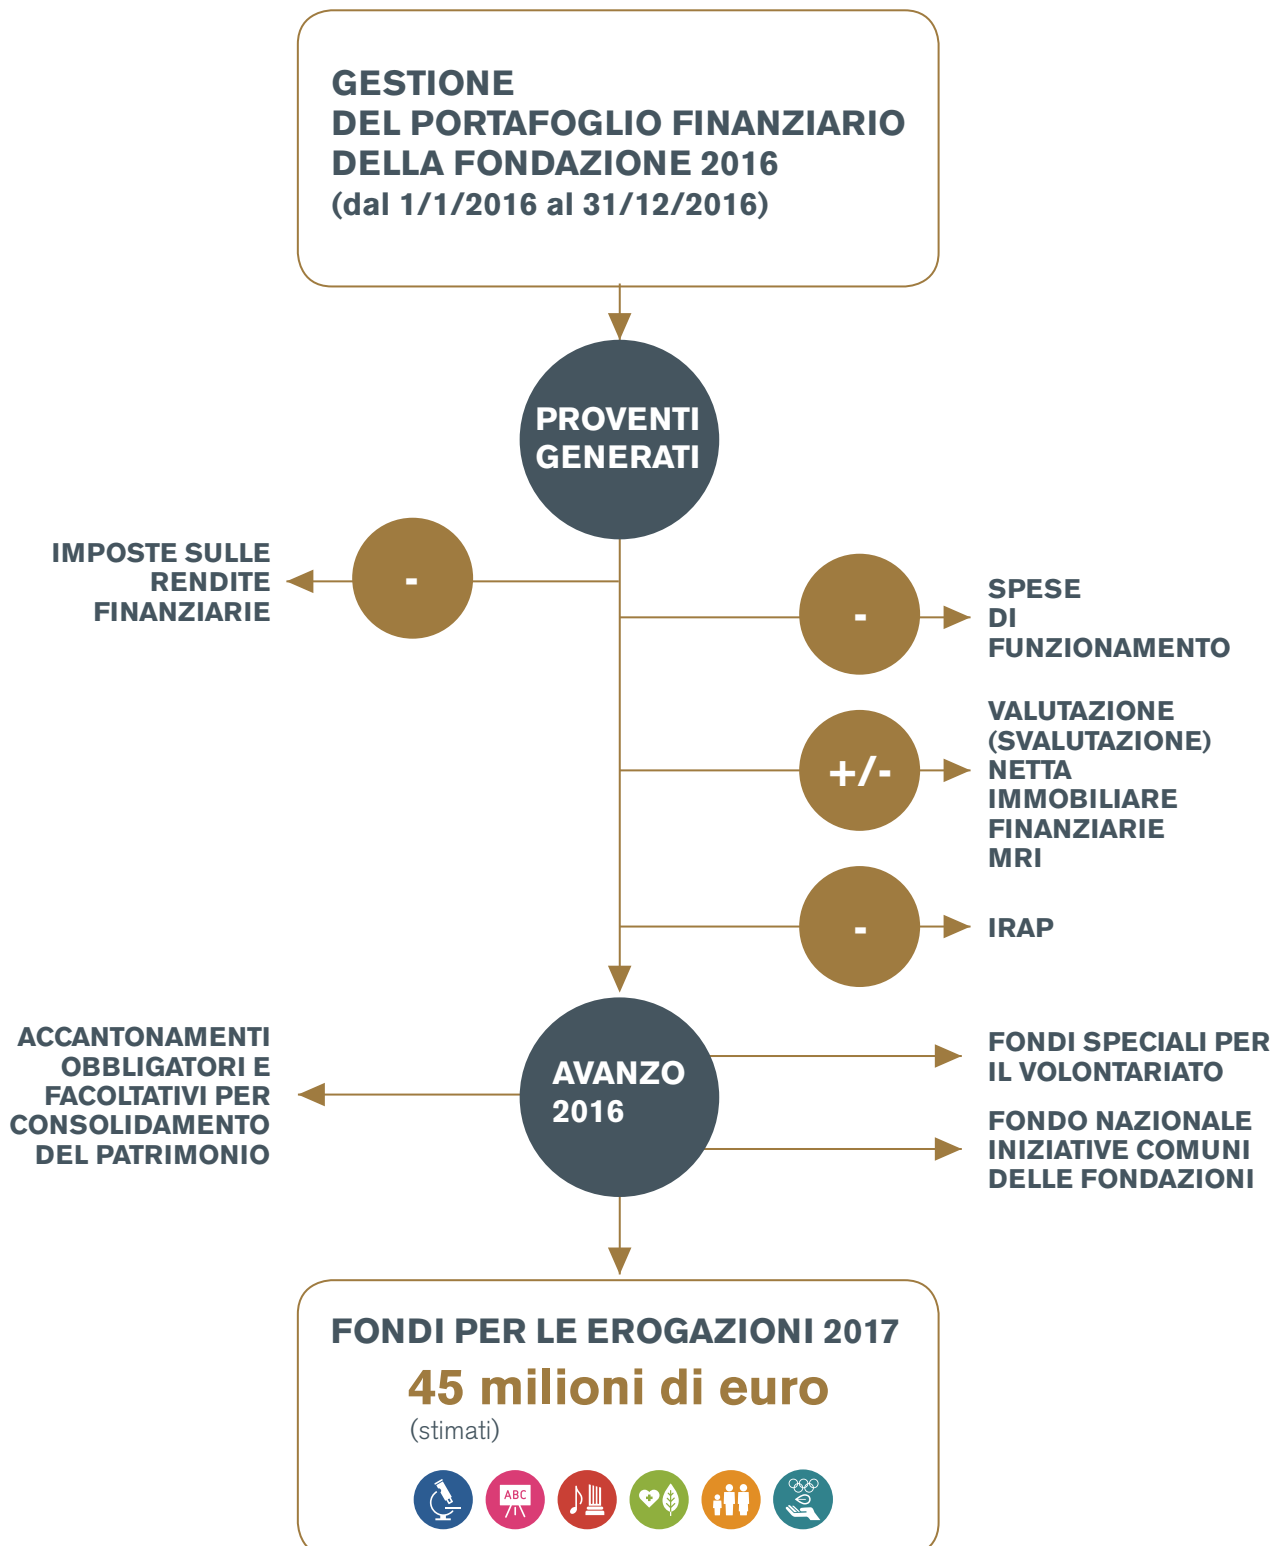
GESTIONE
DEL PORTAFOGLIO FINANZIARIO
DELLA FONDAZIONE 2016
(dal 1/1/2016 al 31/12/2016)

PROVENTI GENERATI

IMPOSTE SULLE RENDITE FINANZIARIE

-

-

SPESE DI FUNZIONAMENTO

+/-

VALUTAZIONE (SVALUTAZIONE) NETTA IMMOBILIARE FINANZIARIE MRI

-

IRAP

ACCANTONAMENTI OBBLIGATORI E FACOLTATIVI PER CONSOLIDAMENTO DEL PATRIMONIO

AVANZO 2016

FONDI SPECIALI PER IL VOLONTARIATO

FONDO NAZIONALE INIZIATIVE COMUNI DELLE FONDAZIONI

FONDI PER LE EROGAZIONI 2017
45 milioni di euro
(stimati)

ABC